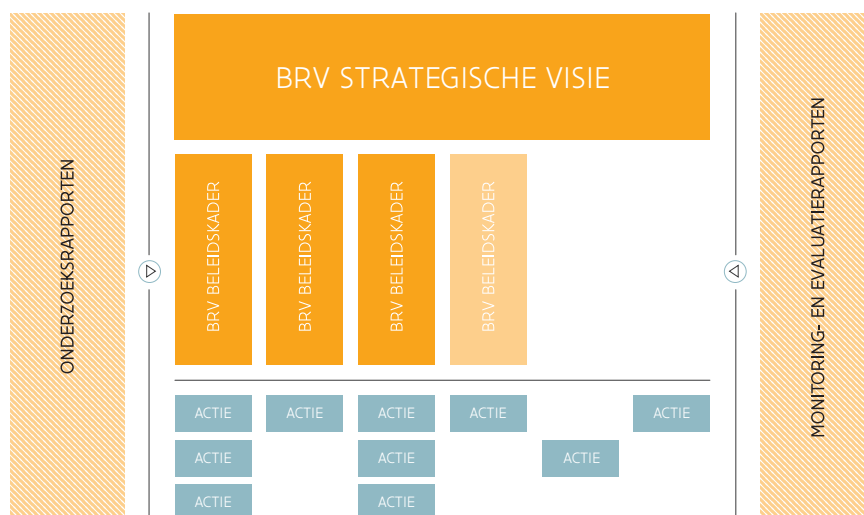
ONDERZOEKSRAPPORTEN

BRV STRATEGISCHE VISIE

BRV BELEIDSKADER

BRV BELEIDSKADER

BRV BELEIDSKADER

BRV BELEIDSKADER

ACTIE

ACTIE

ACTIE

ACTIE

ACTIE

ACTIE

ACTIE

ACTIE

ACTIE

ACTIE

MONITORING- EN EVALUATIERAPPORTEN